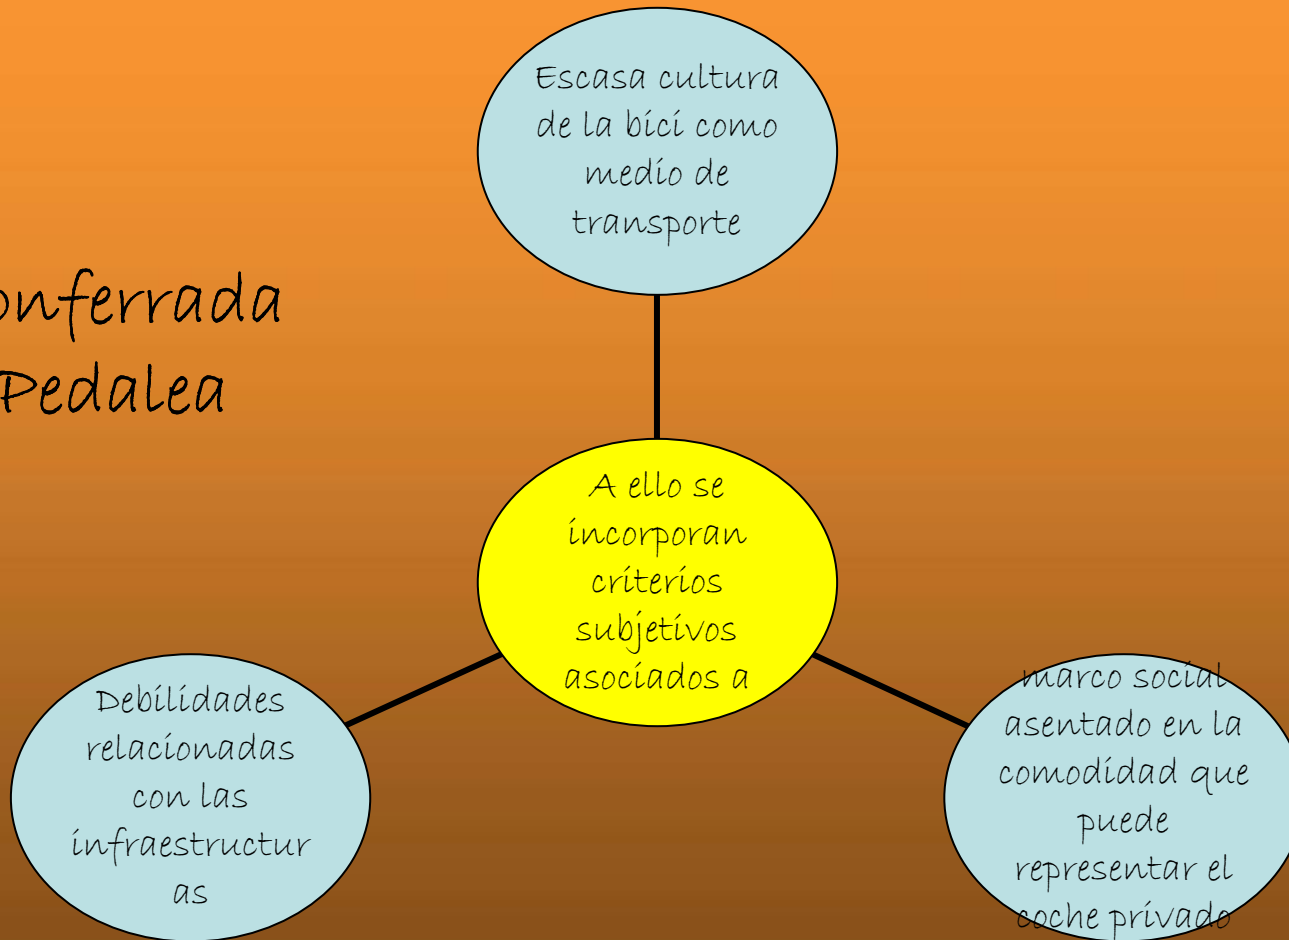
onferrada
Pedalea

Escasa cultura de la bici como medio de transporte

A ello se incorporan criterios subjetivos asociados a

Debilidades relacionadas con las infraestructur as

marco social asentado en la comodidad que puede representar el coche privado